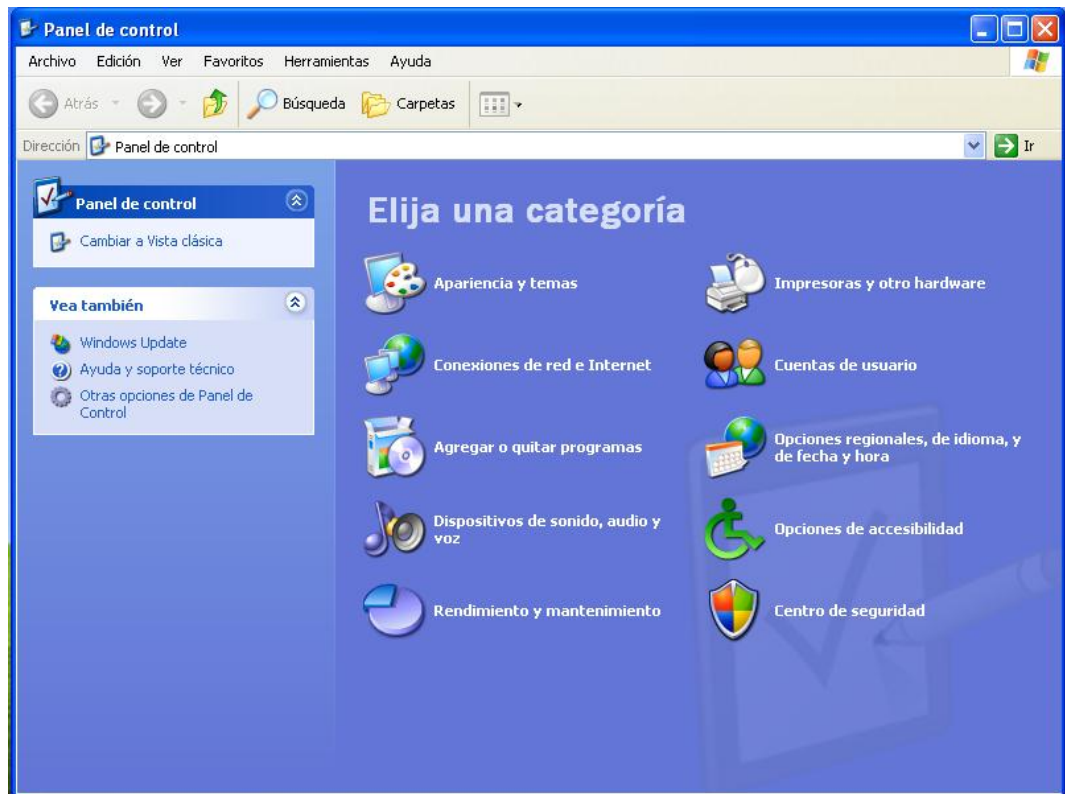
Panel de control

Archivo Edición Ver Favoritos Herramientas Ayuda

Atrás Búsqueda Carpetas

Dirección Panel de control Ir

Panel de control

Cambiar a Vista clásica

Vea también

Windows Update

Ayuda y soporte técnico

Otras opciones de Panel de Control

Elija una categoría

Apariencia y temas

Impresoras y otro hardware

Conexiones de red e Internet

Cuentas de usuario

Agregar o quitar programas

Opciones regionales, de idioma, y de fecha y hora

Dispositivos de sonido, audio y voz

Opciones de accesibilidad

Rendimiento y mantenimiento

Centro de seguridad